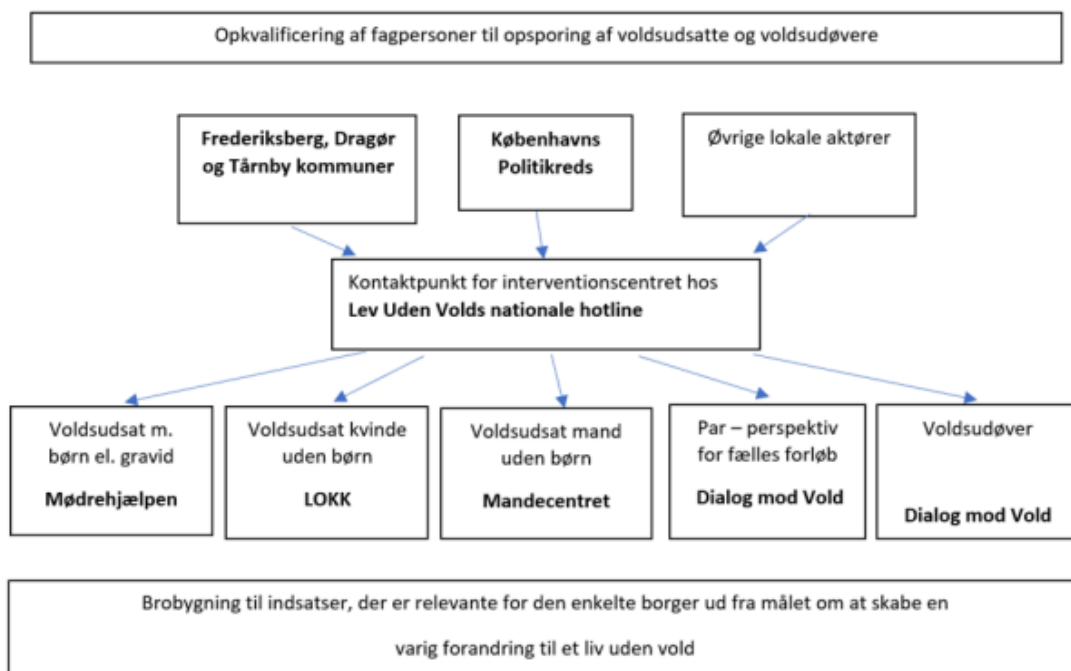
Opkvalificering af fagpersoner til opsporing af voldsudsatte og voldsudøvere

**Frederiksberg, Dragør og Tårnby kommuner**

**Københavns Politikreds**

Øvrige lokale aktører

Kontaktpunkt for interventionscentret hos **Lev Uden Volds nationale hotline**

Voldsudsat m. børn el. gravid
**Mødrehjælpen**

Voldsudsat kvinde uden børn
**LOKK**

Voldsudsat mand uden børn
**Mandecentret**

Par – perspektiv for fælles forløb
**Dialog mod Vold**

Voldsudøver
**Dialog mod Vold**

Brobygning til indsatser, der er relevante for den enkelte borger ud fra målet om at skabe en varig forandring til et liv uden vold